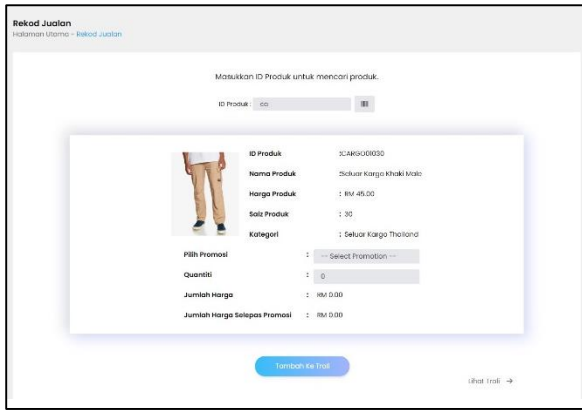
Rekod Jualan
Halaman Utama - Rekod Jualan

Masukkan ID Produk untuk mencari produk.

ID Produk : co

| | |
|---|---|
| ID Produk | :CARGO01030 |
| Nama Produk | :Seluar Kargo Khaki Male |
| Harga Produk | : RM 45.00 |
| Saiz Produk | : 30 |
| Kategori | : Seluar Kargo Thailand |

Pilih Promosi : -- Select Promotion --
Quantiti : 0
Jumlah Harga : RM 0.00
Jumlah Harga Selepas Promosi : RM 0.00

Tambah Ke Troli

Lihat Troli →